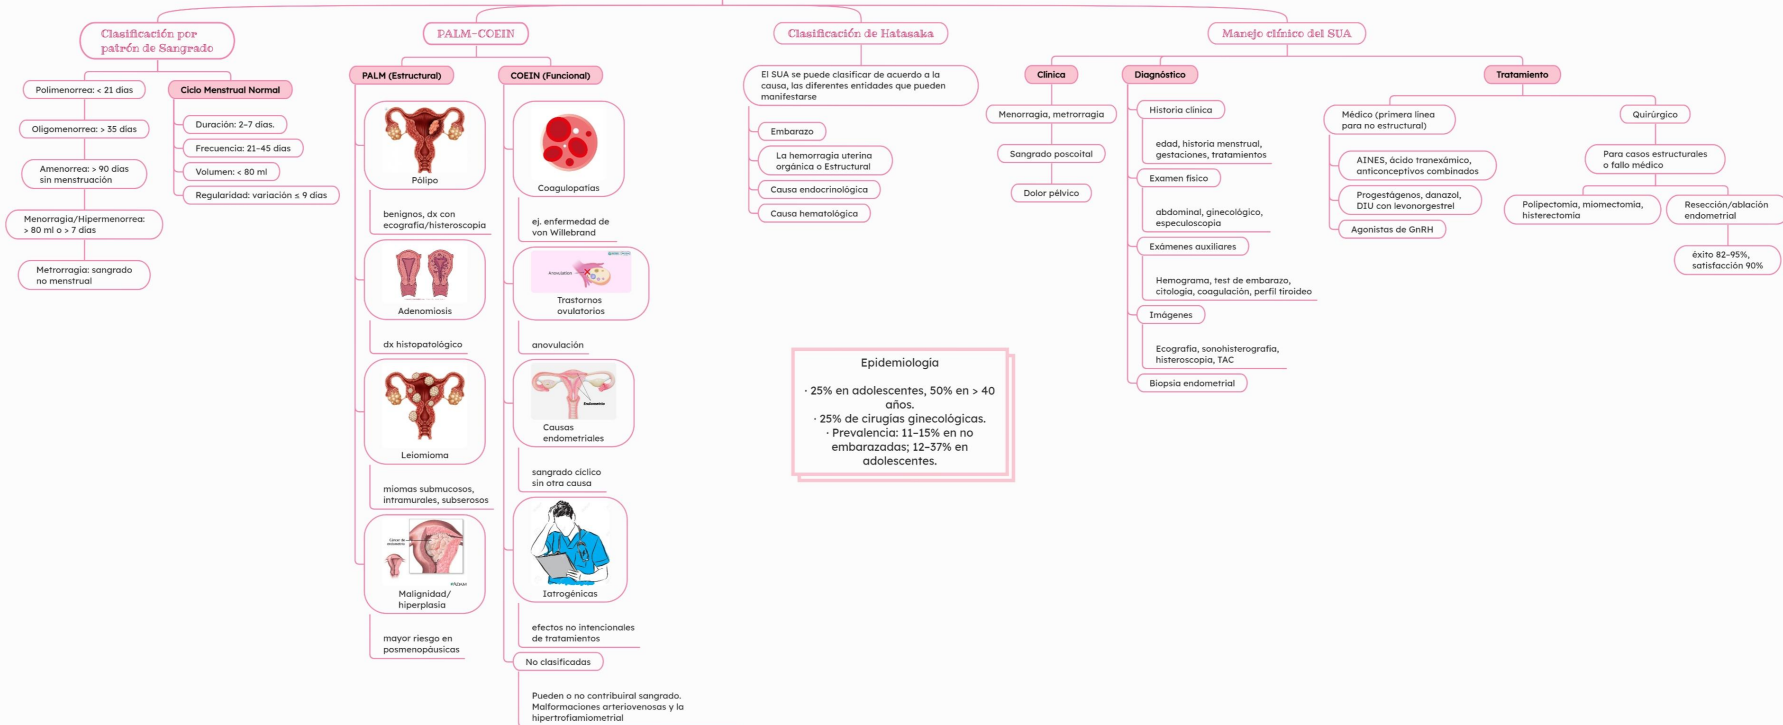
Clasificación por patrón de Sangrado

Polimenorrea: < 21 días

Oligomenorrea: > 35 días

Amenorrea: > 90 días sin menstruación

Menorragia/Hipermenorrea: > 80 ml o > 7 días

Metrorragia: sangrado no menstrual

Ciclo Menstrual Normal

Duración: 2–7 días.

Frecuencia: 21–45 días

Volumen: < 80 ml

Regularidad: variación ≤ 9 días

PALM-COEIN

PALM (Estructural)

Pólipo

benignos, dx con ecografía/histeroscopia

Adenomiosis

dx histopatológico

Leiomioma

miomas submucosos, intramurales, subserosos

Cáncer de endometrio

Malignidad/ hiperplasia

mayor riesgo en posmenopáusicas

COEIN (Funcional)

Coagulopatías

ej. enfermedad de von Willebrand

Anovulación

Trastornos ovulatorios

anovulación

Endometrio

Causas endometriales

sangrado cíclico sin otra causa

Iatrogénicas

efectos no intencionales de tratamientos

No clasificadas

Pueden o no contribuiral sangrado. Malformaciones arteriovenosas y la hipertrofiamiometrial

Clasificación de Hatasaka

El SUA se puede clasificar de acuerdo a la causa, las diferentes entidades que pueden manifestarse

Embarazo

La hemorragia uterina orgánica o Estructural

Causa endocrinológica

Causa hematológica

Epidemiologia

· 25% en adolescentes, 50% en > 40 años.
· 25% de cirugías ginecológicas.
· Prevalencia: 11–15% en no embarazadas; 12–37% en adolescentes.

Manejo clínico del SUA

Clínica

Menorragia, metrorragia

Sangrado poscoital

Dolor pélvico

Diagnóstico

Historia clínica

edad, historia menstrual, gestaciones, tratamientos

Examen físico

abdominal, ginecológico, especuloscopia

Exámenes auxiliares

Hemograma, test de embarazo, citología, coagulación, perfil tiroideo

Imágenes

Ecografía, sonohisterografía, histeroscopia, TAC

Biopsia endometrial

Tratamiento

Médico (primera línea para no estructural)

AINES, ácido tranexámico, anticonceptivos combinados

Progestágenos, danazol, DIU con levonorgestrel

Agonistas de GnRH

Quirúrgico

Para casos estructurales o fallo médico

Polipectomía, miomectomía, histerectomía

Resección/ablación endometrial

éxito 82–95%, satisfacción 90%